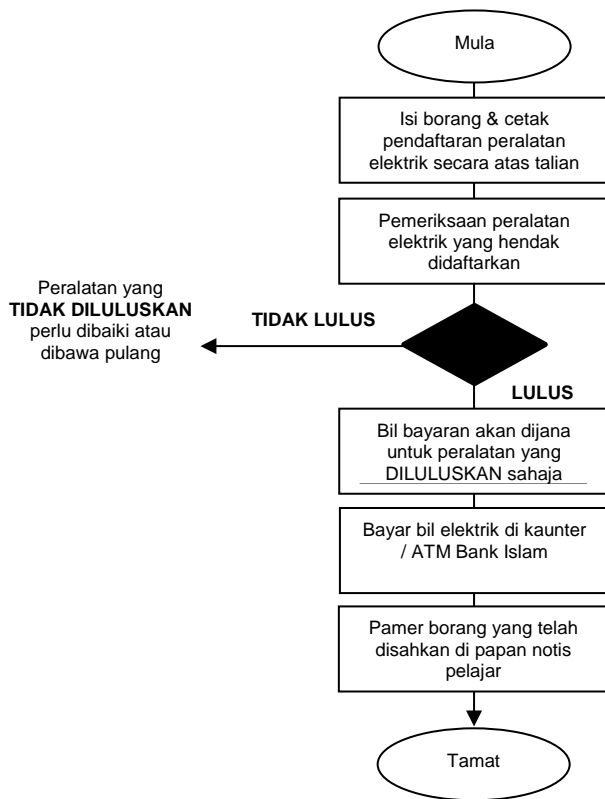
Mula

Isi borang & cetak pendaftaran peralatan elektrik secara atas talian

Pemeriksaan peralatan elektrik yang hendak didaftarkan

TIDAK LULUS

Peralatan yang **TIDAK DILULUSKAN** perlu dibaiki atau dibawa pulang

LULUS

Bil bayaran akan dijana untuk peralatan yang DILULUSKAN sahaja

Bayar bil elektrik di kaunter / ATM Bank Islam

Pamer borang yang telah disahkan di papan notis pelajar

Tamat